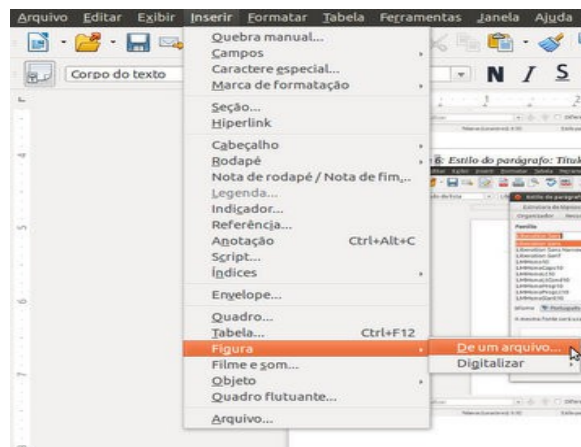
Arquivo Editar Exibir Inserir Formatar Tabela Ferramentas Janela Ajuda

Corpo do texto

N I S

Quebra manual...
Campos
Caractere especial...
Marca de formatação
Seção...
Hiperlink
Cabeçalho
Rodapé
Nota de rodapé / Nota de fim...
Legenda...
Indicador...
Referência...
Anotação Ctrl+Alt+C
Script...
Índices
Envelope...
Quadro...
Tabela... Ctrl+F12
Figura
Filme e som...
Objeto
Quadro flutuante...
Arquivo...

De um arquivo...
Digitalizar

6: Estilo do parágrafo: Títul